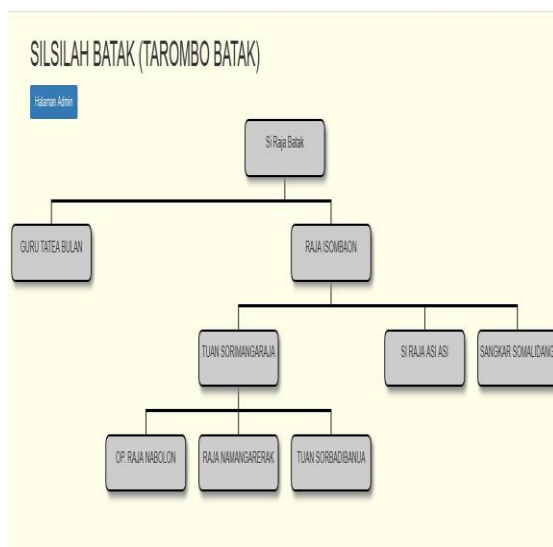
SILSILAH BATAK (TAROMBO BATAK)

Halaman Admin

Si Raja Batak

GURU TATEA BULAN

RAJA ISOMBAON

TUAN SORIMANGARAJA

SI RAJA ASI ASI

SANGKAR SOMALIDANG

OP. RAJA NABOLON

RAJA NAMANGARERAK

TUAN SORBADIBANUA